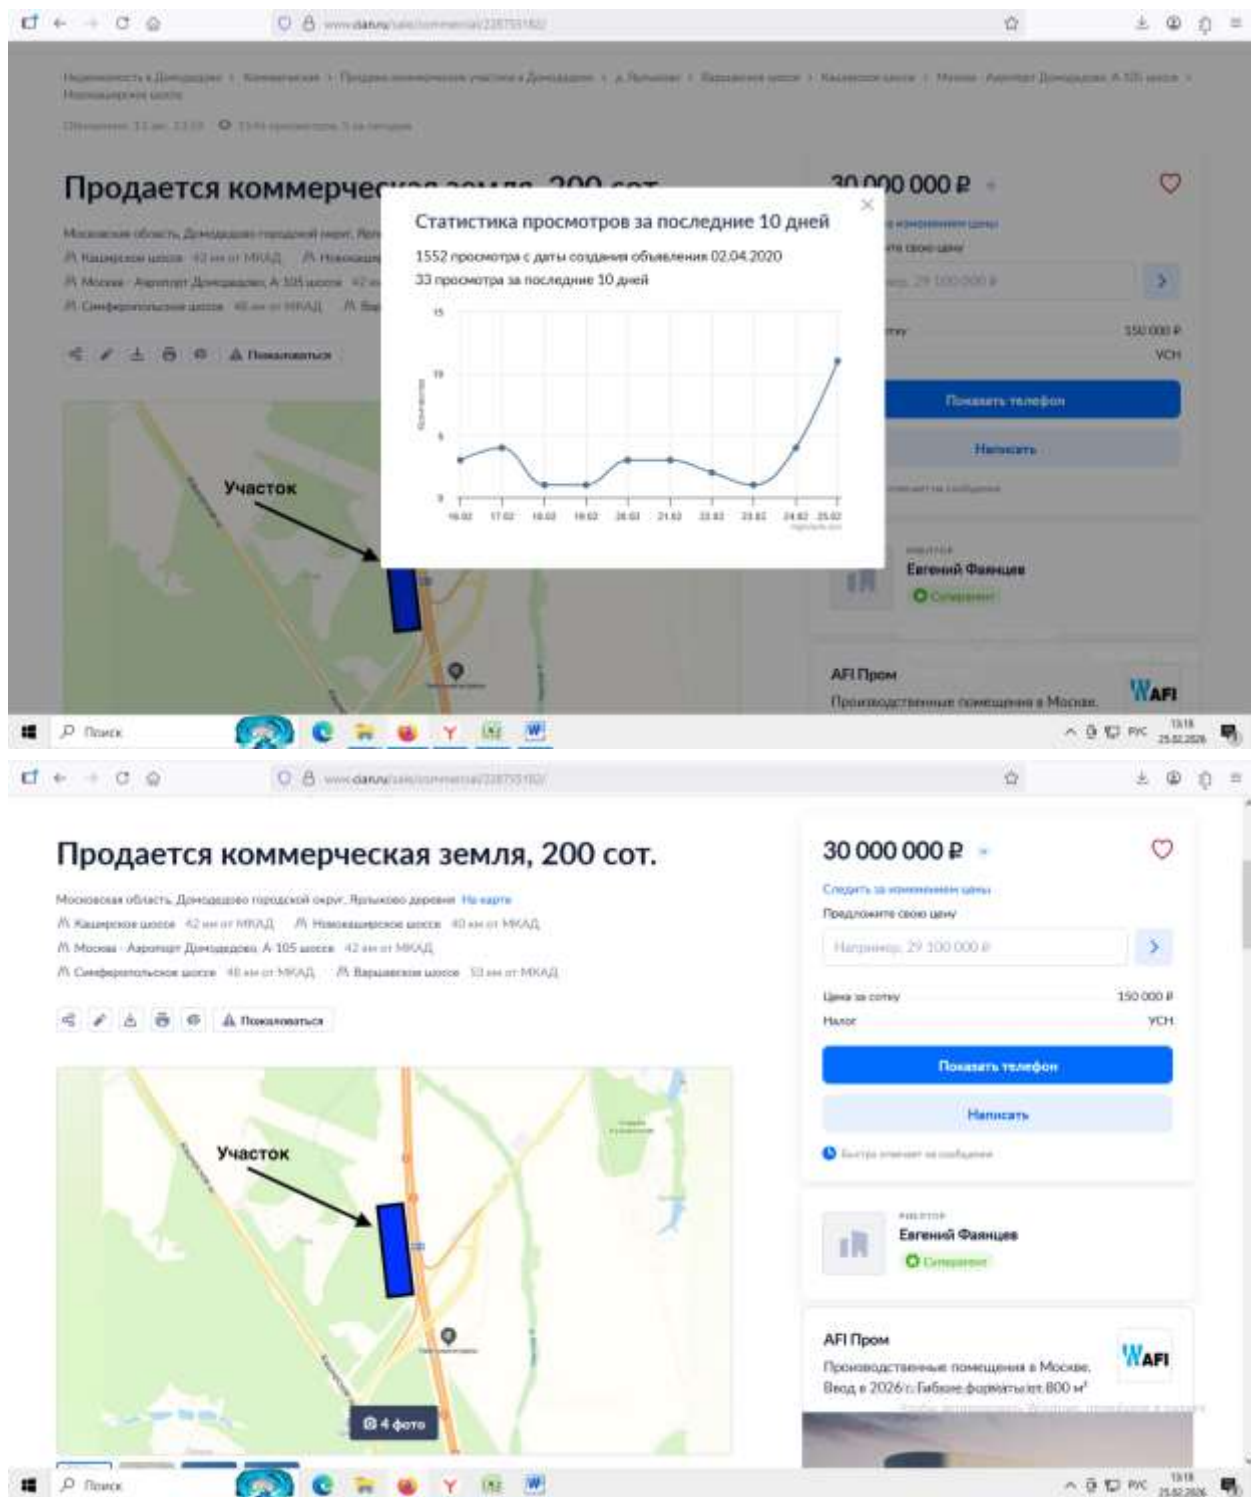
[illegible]

Продается коммерческая земля, 200 сот.

Статистика просмотров за последние 10 дней

1552 просмотра с даты создания объявления 02.04.2020

33 просмотра за последние 10 дней

15

10

5

0

16.02 17.02 18.02 19.02 20.02 21.02 22.02 23.02 24.02 25.02

30 000 000 ₽

Показать телефон

Написать

Участок

Евгений Фаянцев

AFI Пром

Производственные помещения в Москве

Поиск

Продается коммерческая земля, 200 сот.

Московская область, Домодедово городской округ, Ярлыково деревня На карте

Каширское шоссе 42 км от МКАД Новокаширское шоссе 40 км от МКАД

Москва - Аэропорт Домодедово, А-105 шоссе 42 км от МКАД

Симферопольское шоссе 48 км от МКАД Варшавское шоссе 53 км от МКАД

Пожаловаться

Участок

4 фото

30 000 000 ₽

Следить за изменением цены

Предложите свою цену

Например, 29 100 000 ₽

Цена за сотку 150 000 ₽

Налог УСН

Показать телефон

Написать

Быстро отвечает на сообщения

РИЕЛТОР

Евгений Фаянцев

Суперагент

AFI Пром

Производственные помещения в Москве. Ввод в 2026 г. Гибкие форматы от 800 м²

Поиск

13:18 25.02.2026